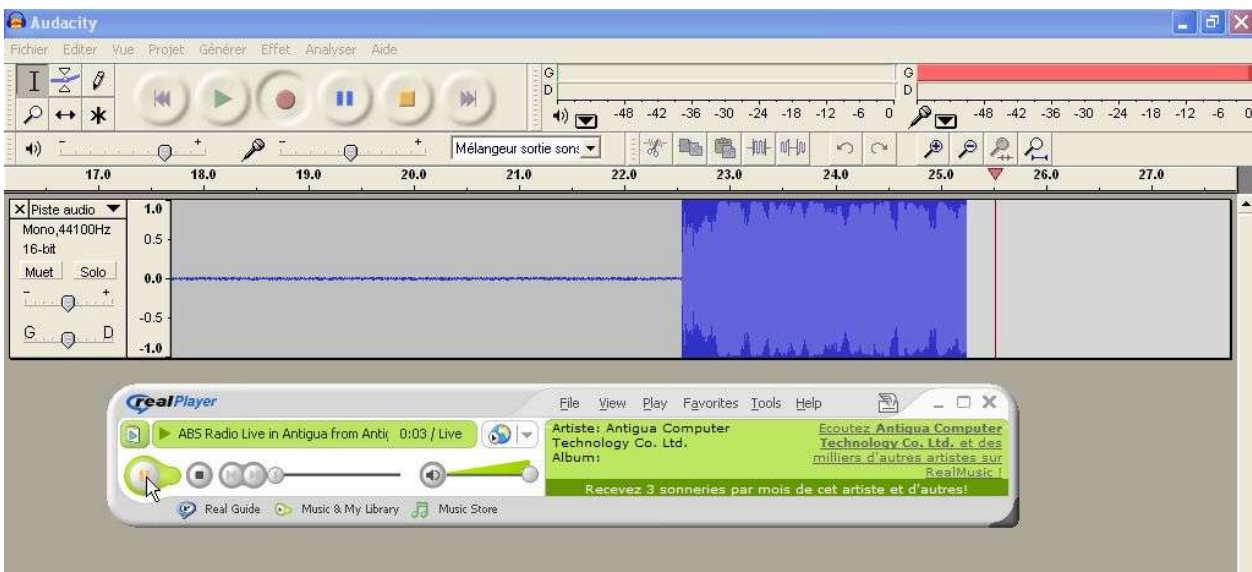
Audacity

Fichier Editer Vue Projet Générer Effet Analyser Aide

G
D
-48 -42 -36 -30 -24 -18 -12 -6 0

G
D
-48 -42 -36 -30 -24 -18 -12 -6 0

Mélangeur sortie sons

17.0 18.0 19.0 20.0 21.0 22.0 23.0 24.0 25.0 26.0 27.0

X Piste audio
Mono,44100Hz
16-bit
Muet Solo
G D

1.0
0.5
0.0
-0.5
-1.0

realPlayer

File View Play Favorites Tools Help

ABS Radio Live in Antigua from Anti 0:03 / Live

Artiste: Antigua Computer Technology Co. Ltd.
Album:

Ecoutez Antigua Computer Technology Co. Ltd. et des milliers d'autres artistes sur RealMusic !

Recevez 3 sonneries par mois de cet artiste et d'autres!

Real Guide Music & My Library Music Store